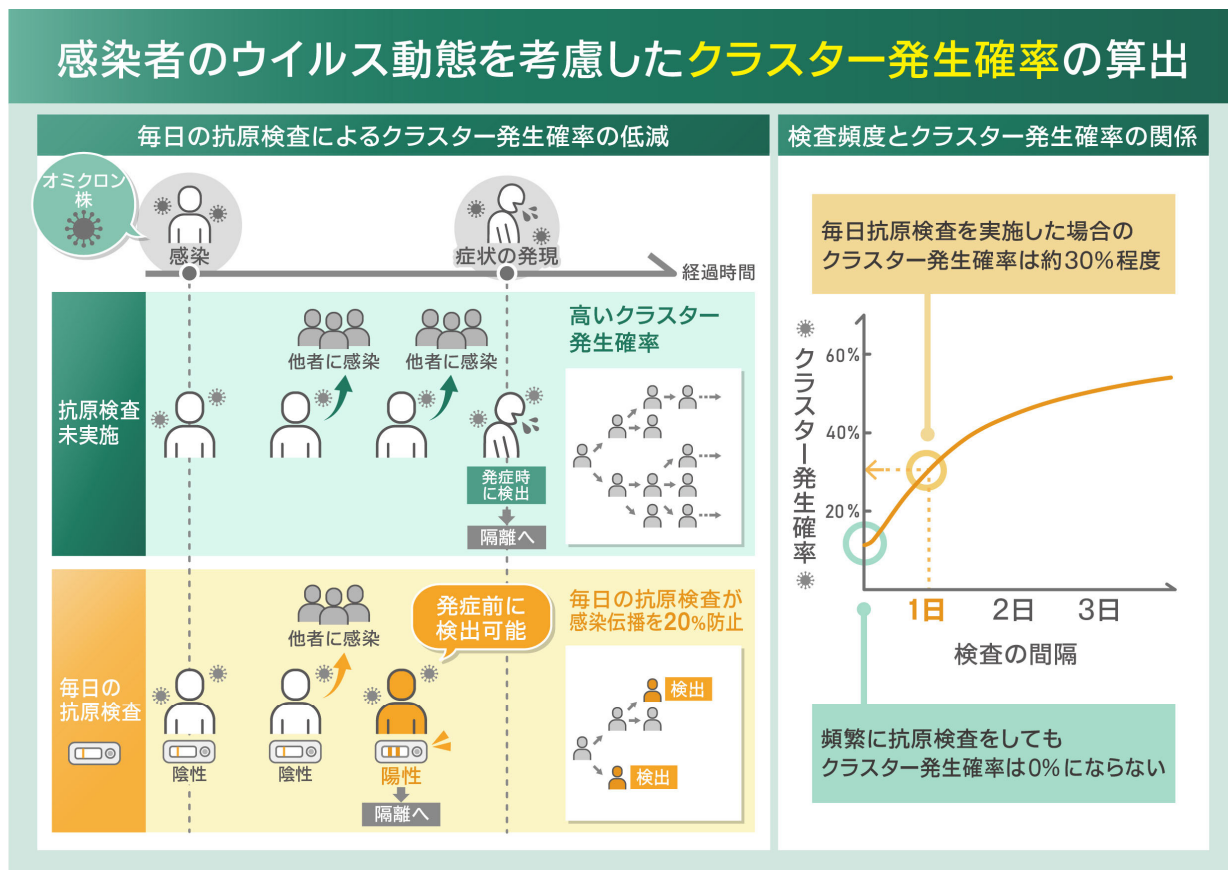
感染者のウイルス動態を考慮したクラスター発生確率の算出

毎日の抗原検査によるクラスター発生確率の低減

オミクロン株

感染

症状の発現

経過時間

抗原検査未実施

他者に感染

他者に感染

高いクラスター発生確率

発症時に検出

隔離へ

毎日の抗原検査

他者に感染

発症前に検出可能

毎日の抗原検査が感染伝播を20%防止

陰性

陰性

陽性

隔離へ

検出

検出

検査頻度とクラスター発生確率の関係

毎日抗原検査を実施した場合のクラスター発生確率は約30%程度

クラスター発生確率

60%

40%

20%

1日

2日

3日

検査の間隔

頻繁に抗原検査をしてもクラスター発生確率は0%にならない